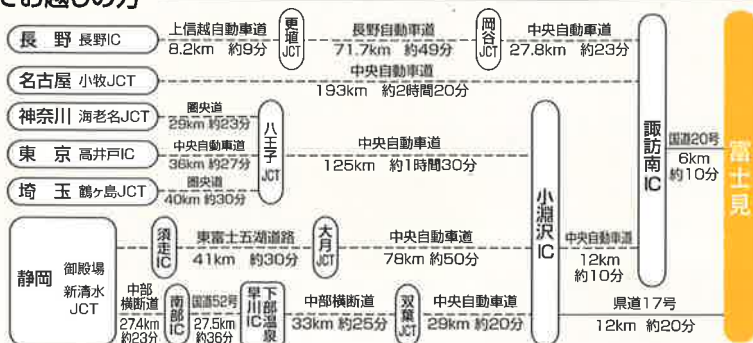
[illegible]お越しの方

長　野 長野IC
上信越自動車道 8.2km 約9分
更埴JCT
長野自動車道 71.7km 約49分
岡谷JCT
中央自動車道 27.8km 約23分

名古屋 小牧JCT
中央自動車道 193km 約2時間20分

神奈川 海老名JCT
圏央道 29km 約23分

東　京 高井戸IC
中央自動車道 36km 約27分

埼　玉 鶴ヶ島JCT
圏央道 40km 約30分

八王子JCT
中央自動車道 125km 約1時間30分

諏訪南IC
国道20号 6km 約10分

富士見

静岡 御殿場
須走IC
東富士五湖道路 41km 約30分
大月JCT
中央自動車道 78km 約50分

小淵沢IC
中央自動車道 12km 約10分

静岡 新清水JCT
中部横断道 274km 約23分
南部IC
国道52号 27.5km 約36分
早川IC
下部温泉
中部横断道 33km 約25分
双葉JCT
中央自動車道 29km 約20分

県道17号 12km 約20分